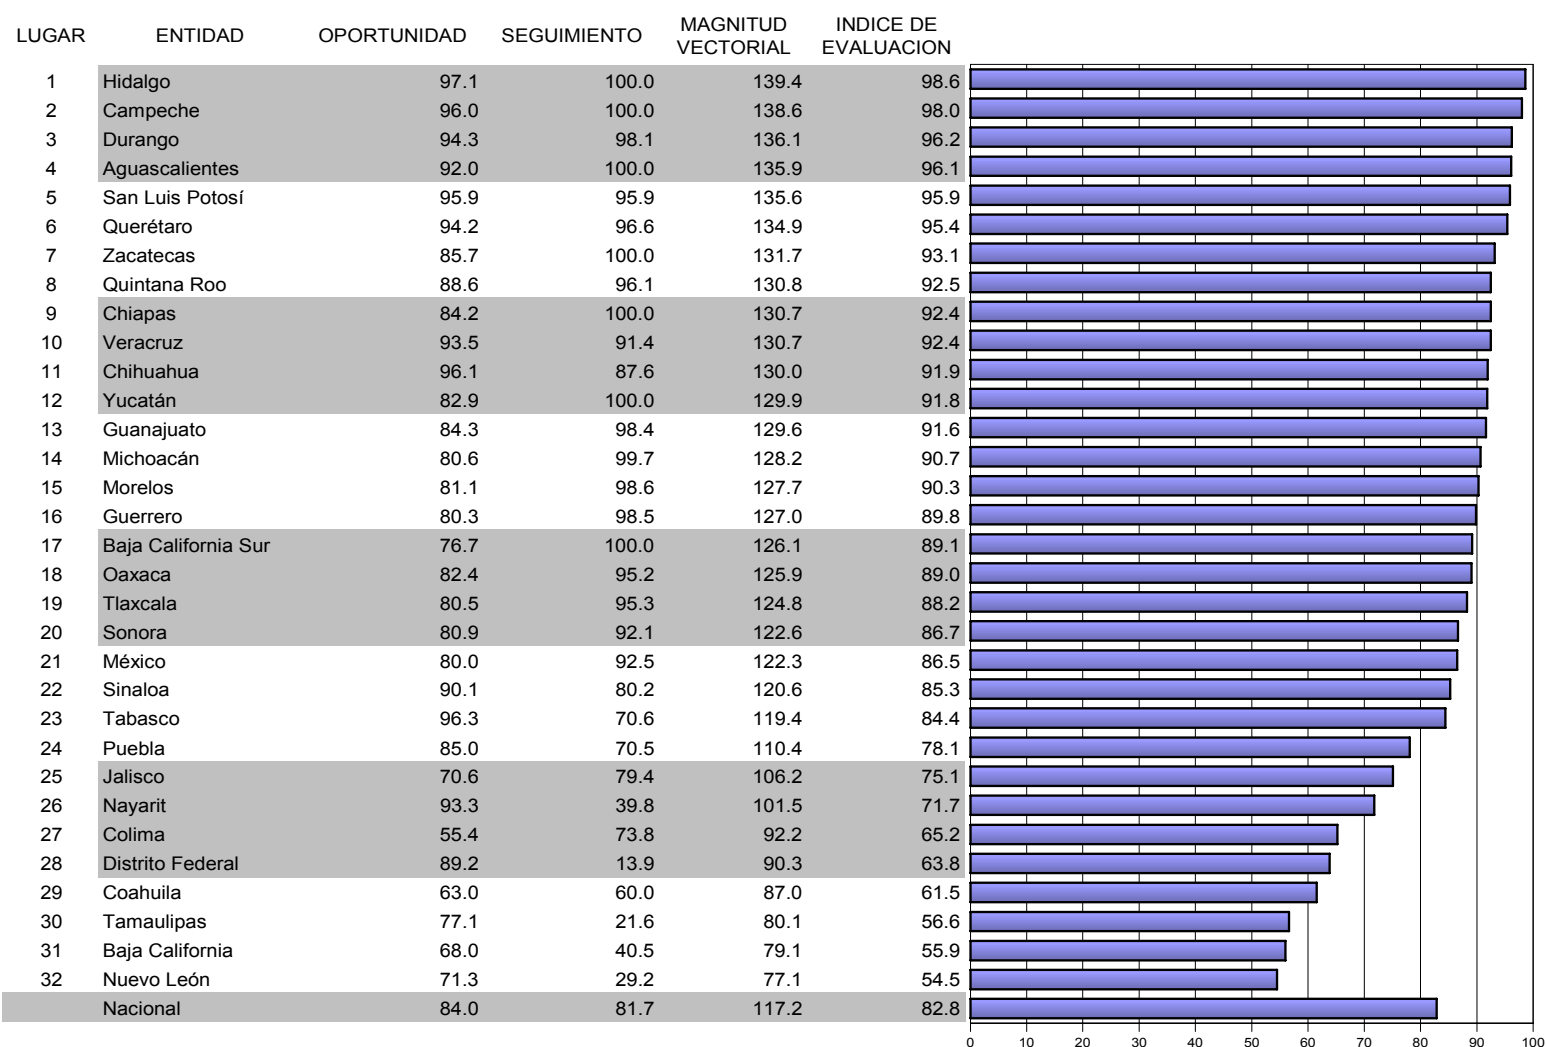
| LUGAR | ENTIDAD | OPORTUNIDAD | SEGUIMIENTO | MAGNITUD VECTORIAL | INDICE DE EVALUACION |
|---|---|---|---|---|---|
| 1 | Hidalgo | 97.1 | 100.0 | 139.4 | 98.6 |
| 2 | Campeche | 96.0 | 100.0 | 138.6 | 98.0 |
| 3 | Durango | 94.3 | 98.1 | 136.1 | 96.2 |
| 4 | Aguascalientes | 92.0 | 100.0 | 135.9 | 96.1 |
| 5 | San Luis Potosí | 95.9 | 95.9 | 135.6 | 95.9 |
| 6 | Querétaro | 94.2 | 96.6 | 134.9 | 95.4 |
| 7 | Zacatecas | 85.7 | 100.0 | 131.7 | 93.1 |
| 8 | Quintana Roo | 88.6 | 96.1 | 130.8 | 92.5 |
| 9 | Chiapas | 84.2 | 100.0 | 130.7 | 92.4 |
| 10 | Veracruz | 93.5 | 91.4 | 130.7 | 92.4 |
| 11 | Chihuahua | 96.1 | 87.6 | 130.0 | 91.9 |
| 12 | Yucatán | 82.9 | 100.0 | 129.9 | 91.8 |
| 13 | Guanajuato | 84.3 | 98.4 | 129.6 | 91.6 |
| 14 | Michoacán | 80.6 | 99.7 | 128.2 | 90.7 |
| 15 | Morelos | 81.1 | 98.6 | 127.7 | 90.3 |
| 16 | Guerrero | 80.3 | 98.5 | 127.0 | 89.8 |
| 17 | Baja California Sur | 76.7 | 100.0 | 126.1 | 89.1 |
| 18 | Oaxaca | 82.4 | 95.2 | 125.9 | 89.0 |
| 19 | Tlaxcala | 80.5 | 95.3 | 124.8 | 88.2 |
| 20 | Sonora | 80.9 | 92.1 | 122.6 | 86.7 |
| 21 | México | 80.0 | 92.5 | 122.3 | 86.5 |
| 22 | Sinaloa | 90.1 | 80.2 | 120.6 | 85.3 |
| 23 | Tabasco | 96.3 | 70.6 | 119.4 | 84.4 |
| 24 | Puebla | 85.0 | 70.5 | 110.4 | 78.1 |
| 25 | Jalisco | 70.6 | 79.4 | 106.2 | 75.1 |
| 26 | Nayarit | 93.3 | 39.8 | 101.5 | 71.7 |
| 27 | Colima | 55.4 | 73.8 | 92.2 | 65.2 |
| 28 | Distrito Federal | 89.2 | 13.9 | 90.3 | 63.8 |
| 29 | Coahuila | 63.0 | 60.0 | 87.0 | 61.5 |
| 30 | Tamaulipas | 77.1 | 21.6 | 80.1 | 56.6 |
| 31 | Baja California | 68.0 | 40.5 | 79.1 | 55.9 |
| 32 | Nuevo León | 71.3 | 29.2 | 77.1 | 54.5 |
| | Nacional | 84.0 | 81.7 | 117.2 | 82.8 |

0 10 20 30 40 50 60 70 80 90 100